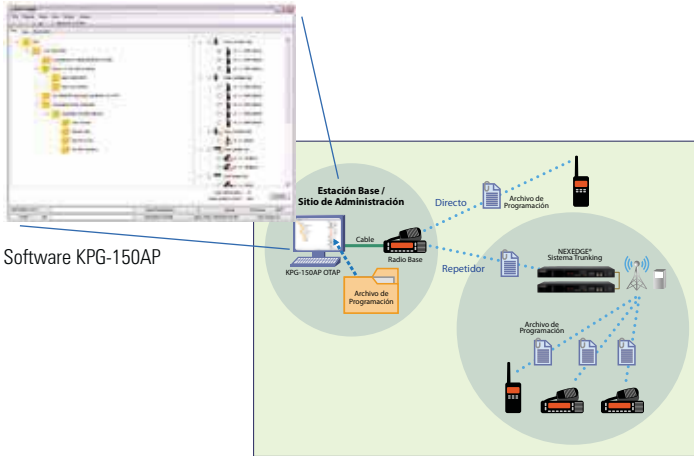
Software KPG-150AP

Estación Base / Sitio de Administración

Cable

KPG-150AP OTAP

Radio Base

Archivo de Programación

Directo

Archivo de Programación

Repetidor

NEXEDGE®
Sistema Trunking

Archivo de Programación